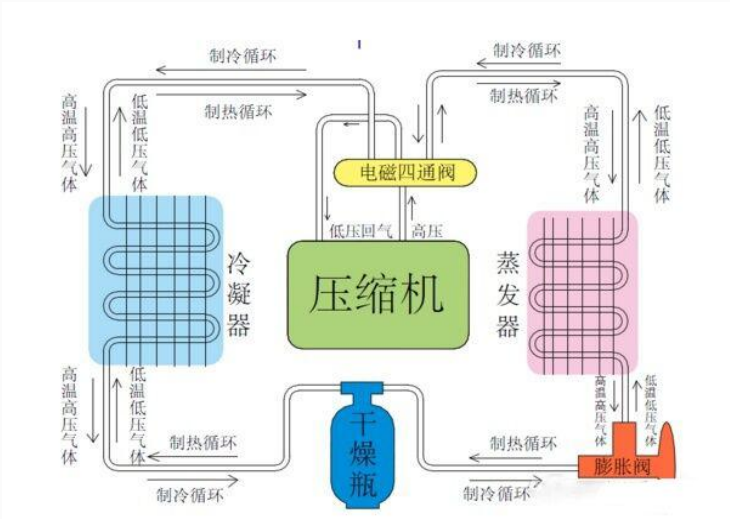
制冷循环

制热循环

高温高压气体

低温低压气体

电磁四通阀

低压回气

高压

冷凝器

压缩机

制冷循环

制热循环

高温高压气体

低温低压气体

蒸发器

高温高压气体

低温低压气体

干燥瓶

制热循环

制冷循环

高温高压气体

低温低压气体

制热循环

制冷循环

膨胀阀